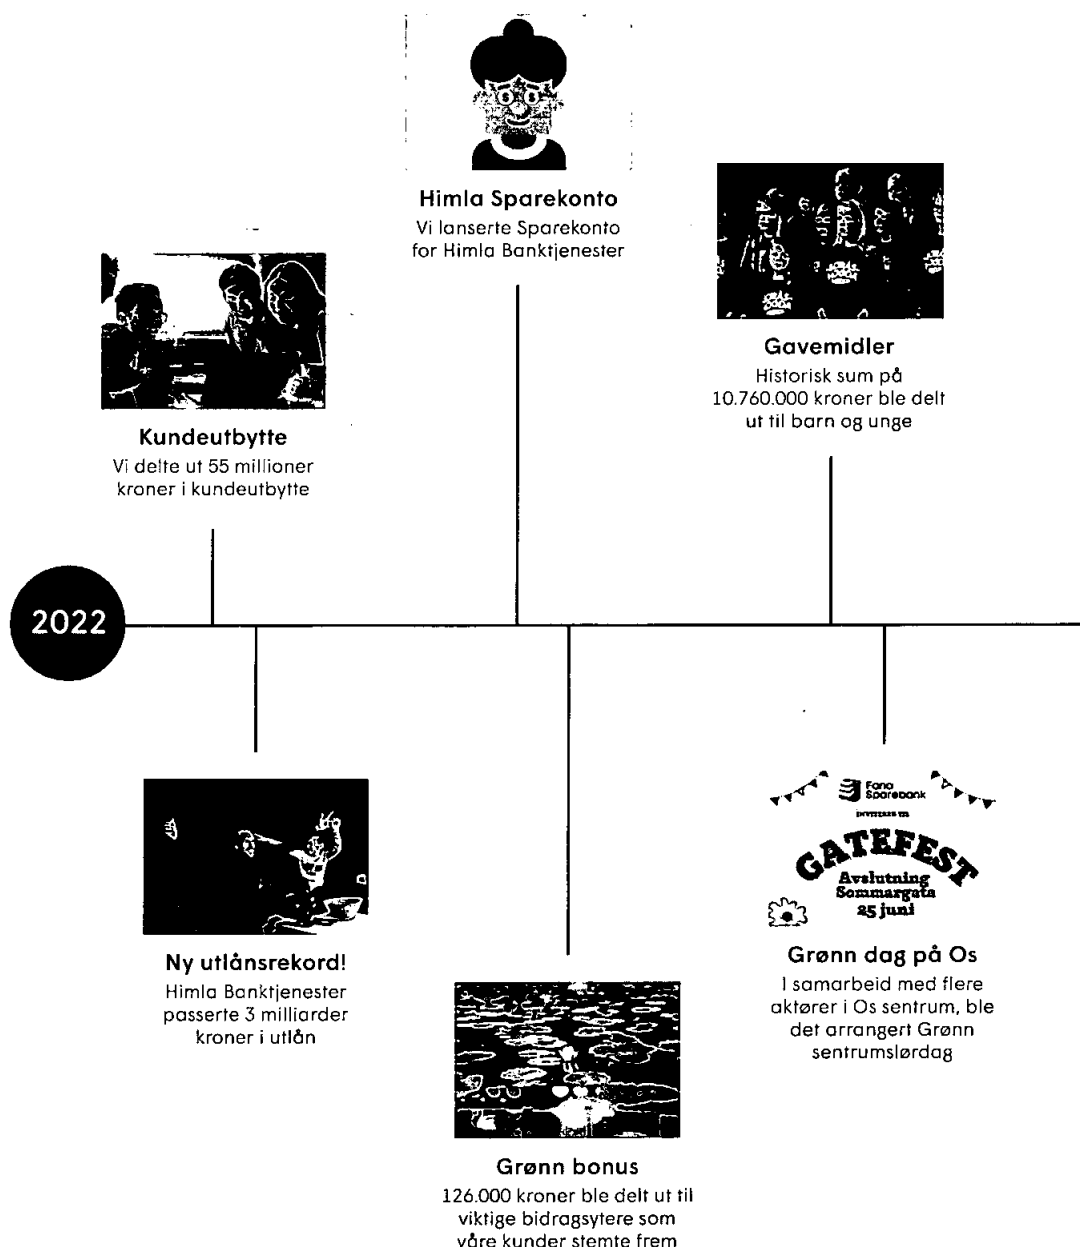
Himla Sparekonto
Vi lanserte Sparekonto for Himla Banktjenester

Gavemidler
Historisk sum på 10.760.000 kroner ble delt ut til barn og unge

Kundeutbytte
Vi delte ut 55 millioner kroner i kundeutbytte

2022

Fana Sparebank
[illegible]
GATEFEST
Avslutning Sommargata
25 juni

Ny utlånsrekord!
Himla Banktjenester passerte 3 milliarder kroner i utlån

Grønn dag på Os
I samarbeid med flere aktører i Os sentrum, ble det arrangert Grønn sentrumslørdag

Grønn bonus
126.000 kroner ble delt ut til viktige bidragsytere som våre kunder stemte frem